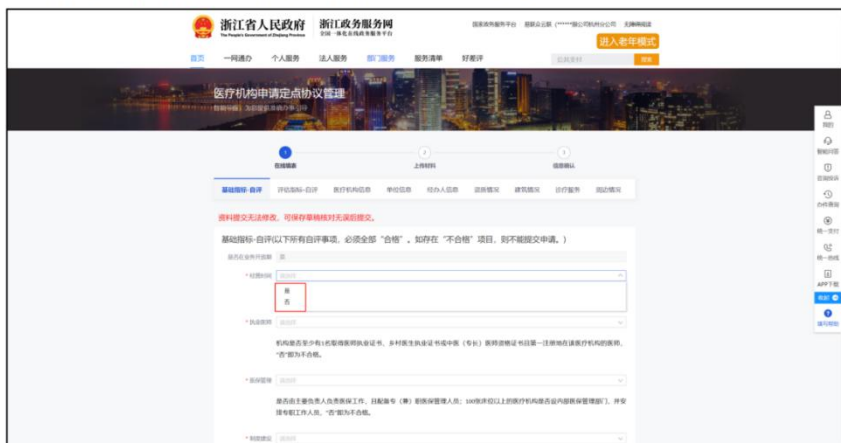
浙江省人民政府
The People's Government of Zhejiang Province
浙江政务服务网
全国一体化在线政务服务平台

国家政务服务平台 | 您好，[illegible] | 无障碍阅读

进入老年模式

首页 | 一网通办 | 个人服务 | 法人服务 | 部门服务 | 服务清单 | 好差评

搜索

医疗机构申请定点协议管理

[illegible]

1 在线填表 | 2 上传材料 | 3 信息确认

基础指标-自评 | 评估指标-自评 | 医疗机构信息 | 单位信息 | 经办人信息 | 法人信息 | 建筑情况 | 诊疗服务 | 周边情况

资料提交无法修改，可保存草稿核对无误后提交。

基础指标-自评(以下所有自评事项，必须全部"合格"，如存在"不合格"项目，则不能提交申请。)

是否在业务开展期 否

* 经营时间 请选择
是
否

* 执业医师 请选择

机构是否至少有1名取得医师执业证书、乡村医生执业证书或中医（专长）医师资格证书且第一注册地在该医疗机构的医师，"否"即为不合格。

* 医保管理 请选择

是否由主要负责人负责医保工作，且配备专（兼）职医保管理人员；100张床位以上的医疗机构是否设内部医保管理部门，并安排专职工作人员，"否"即为不合格。

* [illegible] 请选择

我的
智能问答
咨询投诉
办件查询
统一支付
统一热线
APP下载
收起
填写帮助